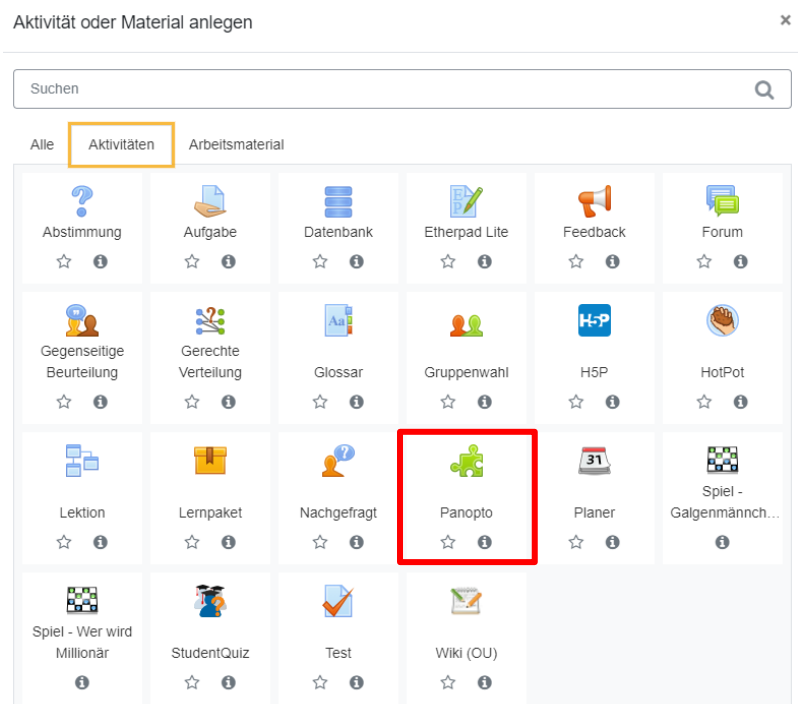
Aktivität oder Material anlegen

×

Suchen

Alle Aktivitäten Arbeitsmaterial

Abstimmung

Aufgabe

Datenbank

Etherpad Lite

Feedback

Forum

Gegenseitige Beurteilung

Gerechte Verteilung

Glossar

Gruppenwahl

H5P

H5P

HotPot

Lektion

Lernpaket

Nachgefragt

Panopto

31

Planer

Spiel - Galgenmännch...

Spiel - Wer wird Millionär

StudentQuiz

Test

Wiki (OU)